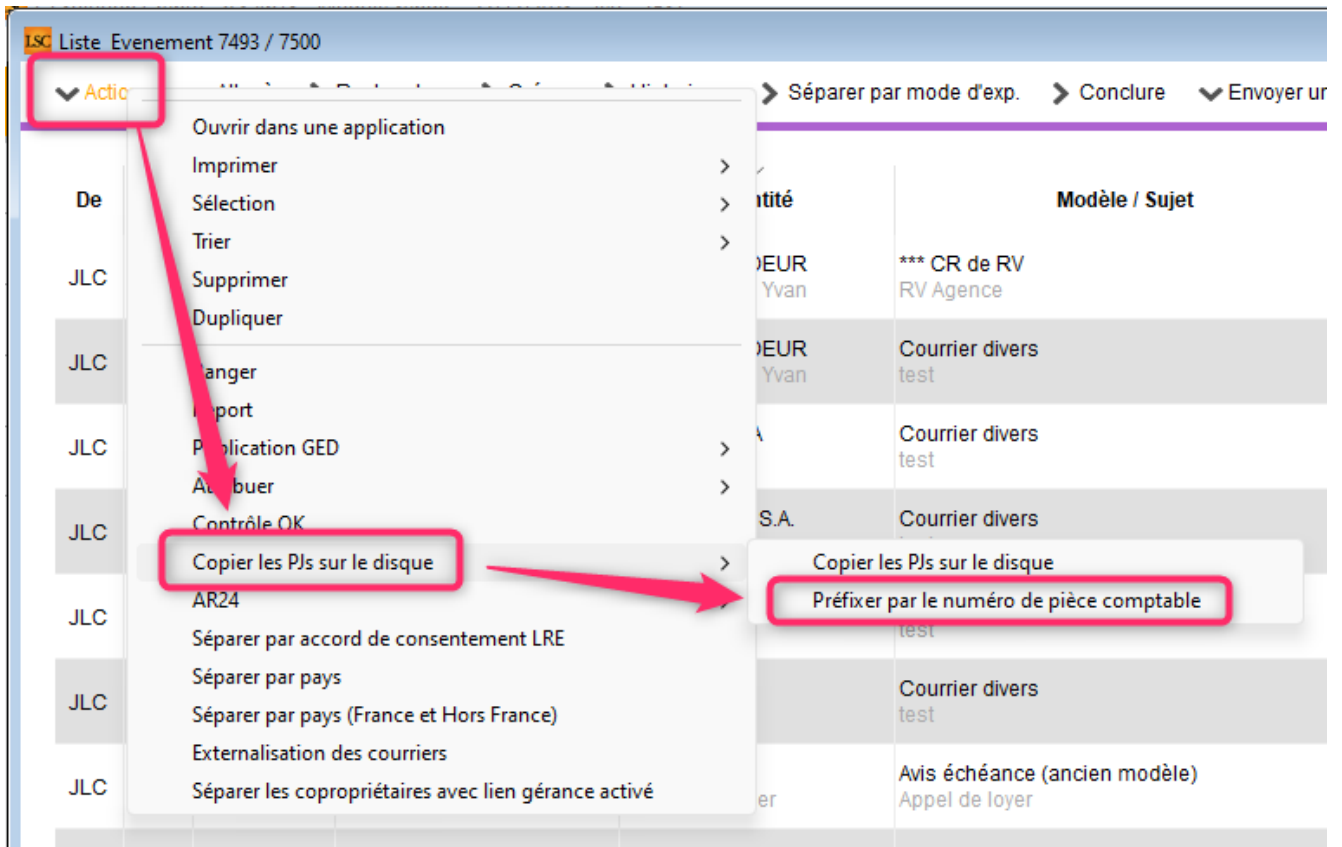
LSC Liste Evenement 7493 / 7500

Actio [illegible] Séparer par mode d'exp. Conclure Envoyer ur

Ouvrir dans une application
Imprimer
Sélection
Trier
Supprimer
Dupliquer
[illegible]anger
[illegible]port
P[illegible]blication GED
A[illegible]buer
Contrôle OK
Copier les PJs sur le disque
AR24
Séparer par accord de consentement LRE
Séparer par pays
Séparer par pays (France et Hors France)
Externalisation des courriers
Séparer les copropriétaires avec lien gérance activé

Copier les PJs sur le disque
Préfixer par le numéro de pièce comptable

| De | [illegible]tité | Modèle / Sujet |
|---|---|---|
| JLC | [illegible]DEUR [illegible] Yvan | *** CR de RV RV Agence |
| JLC | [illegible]DEUR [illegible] Yvan | Courrier divers test |
| JLC | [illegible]A | Courrier divers test |
| JLC | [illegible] S.A. | Courrier divers |
| JLC | | test |
| JLC | | Courrier divers test |
| JLC | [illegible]er | Avis échéance (ancien modèle) Appel de loyer |